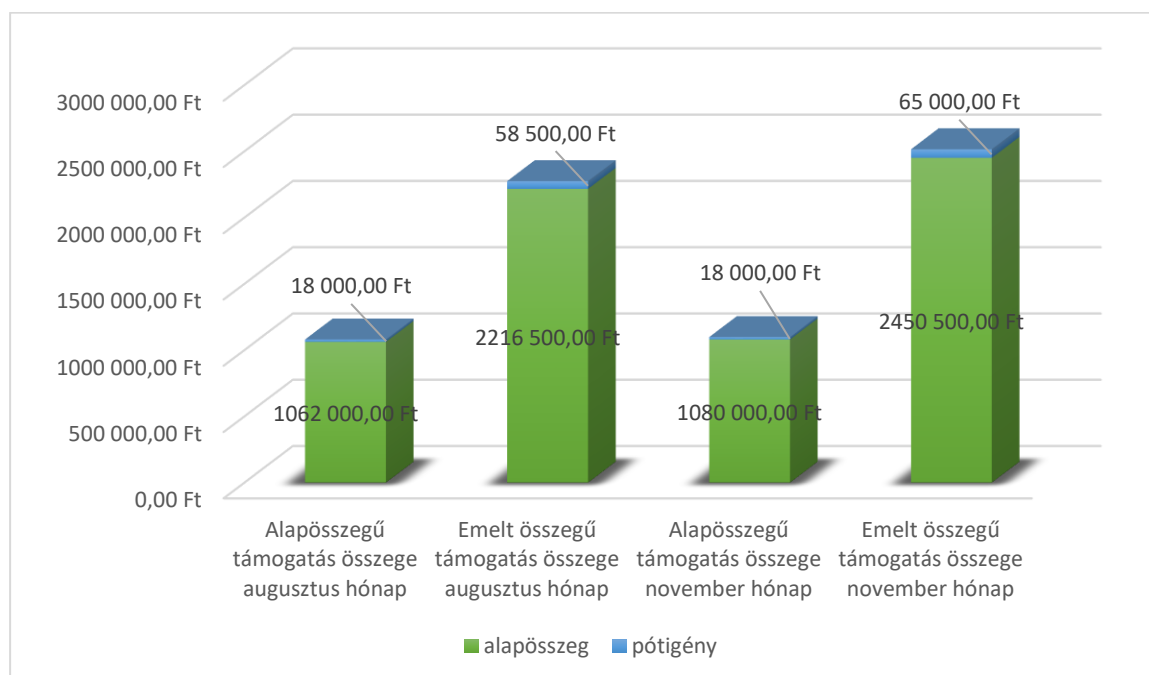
3000 000,00 Ft
2500 000,00 Ft
2000 000,00 Ft
1500 000,00 Ft
1000 000,00 Ft
500 000,00 Ft
0,00 Ft

18 000,00 Ft
1062 000,00 Ft
58 500,00 Ft
2216 500,00 Ft
18 000,00 Ft
1080 000,00 Ft
65 000,00 Ft
2450 500,00 Ft

Alapösszegű támogatás összege augusztus hónap
Emelt összegű támogatás összege augusztus hónap
Alapösszegű támogatás összege november hónap
Emelt összegű támogatás összege november hónap

alapösszeg
pótigény